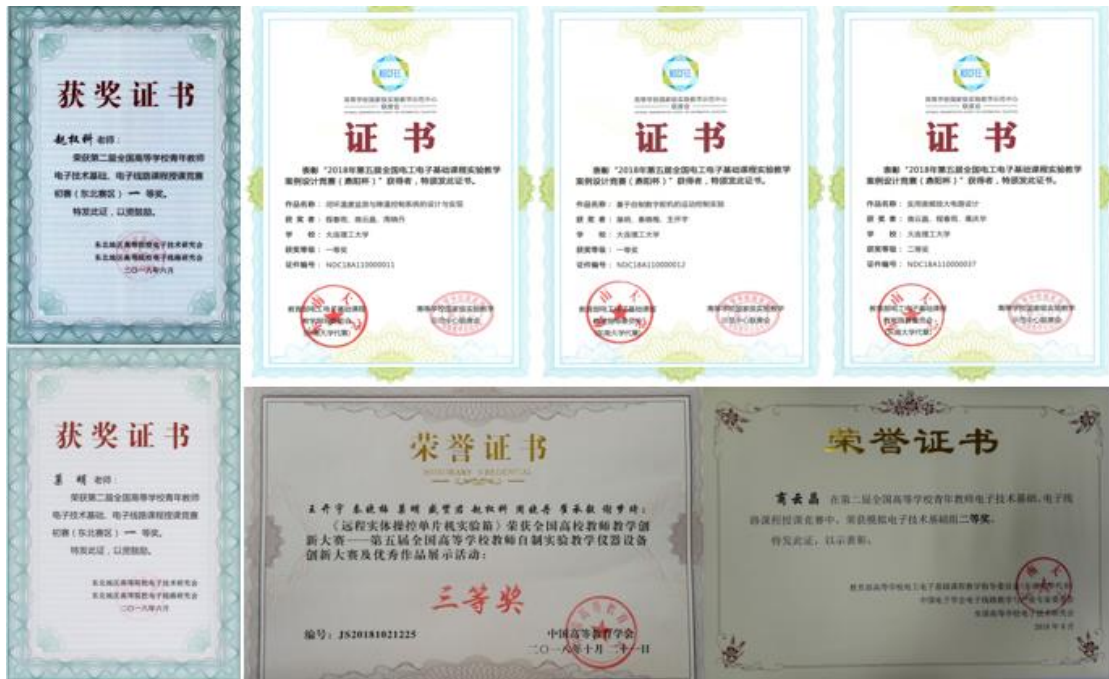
获奖证书

赵权科 老师：

荣获第二届全国高等学校青年教师电子技术基础、电子线路课程授课竞赛初赛（东北赛区）一等奖。

特发此证，以资鼓励。

东北地区高等院校电子技术研究会
东北地区高等院校电子线路研究会
二〇一六年六月

证书

表彰"2018年第五届全国电工电子基础课程实验教学案例设计竞赛（鼎阳杯）"获得者，特颁发此证书。

作品名称：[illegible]
获奖者：程春雨、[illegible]
学校：大连理工大学
获奖等级：一等奖
证书编号：NDC18A110000011

证书

表彰"2018年第五届全国电工电子基础课程实验教学案例设计竞赛（鼎阳杯）"获得者，特颁发此证书。

作品名称：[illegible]
获奖者：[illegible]
学校：大连理工大学
获奖等级：一等奖
证书编号：NDC18A110000012

证书

表彰"2018年第五届全国电工电子基础课程实验教学案例设计竞赛（鼎阳杯）"获得者，特颁发此证书。

作品名称：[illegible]
获奖者：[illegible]
学校：大连理工大学
获奖等级：二等奖
证书编号：NDC18A110000037

获奖证书

姜明 老师：

荣获第二届全国高等学校青年教师电子技术基础、电子线路课程授课竞赛初赛（东北赛区）一等奖。

特发此证，以资鼓励。

东北地区高等院校电子技术研究会
东北地区高等院校电子线路研究会
二〇一六年六月

荣誉证书
HONORARY CREDENTIAL

王开宇 朱晓梅 姜明 戴莹君 赵权科 周晓丹 崔承毅 谢华婷

《远程实体操控单片机实验箱》荣获全国高校教师教学创新大赛——第五届全国高等学校教师自制实验教学仪器设备创新大赛及优秀作品展示活动：

三等奖

编号：JS20181021225

中国高等教育学会
二〇一八年十月二十一日

荣誉证书

高云磊 在第二届全国高等学校青年教师电子技术基础、电子线路课程授课竞赛中，荣获模拟电子技术基础组二等奖。

特发此证，以示表彰。

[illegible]
2016年8月